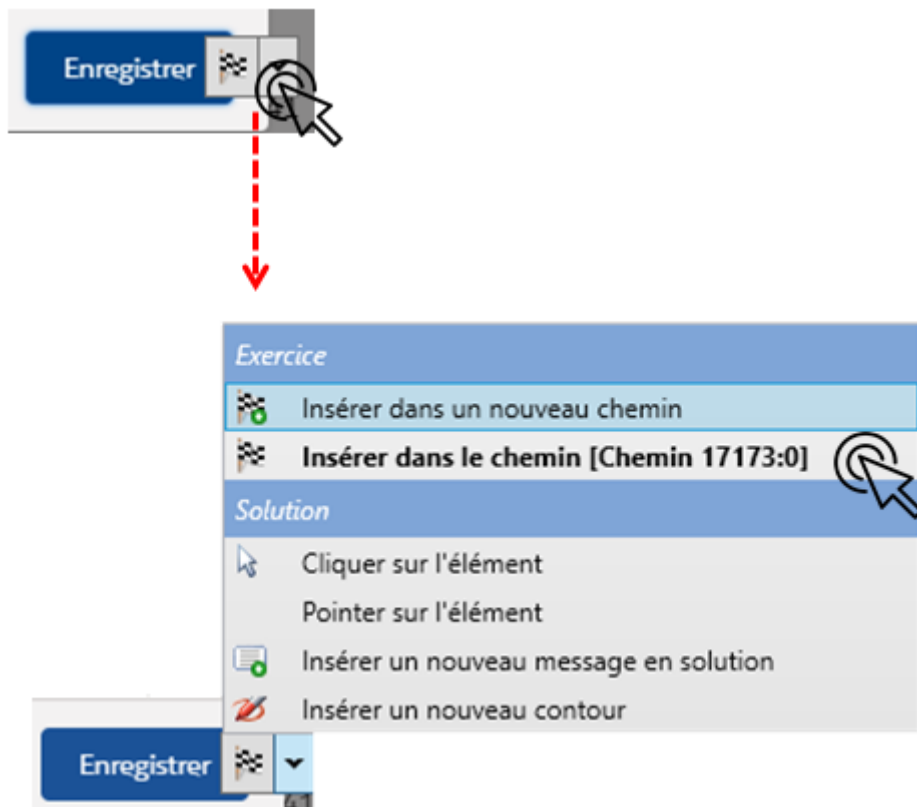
Enregistrer

Exercice

Insérer dans un nouveau chemin

**Insérer dans le chemin [Chemin 17173:0]**

Solution

Cliquer sur l'élément

Pointer sur l'élément

Insérer un nouveau message en solution

Insérer un nouveau contour

Enregistrer